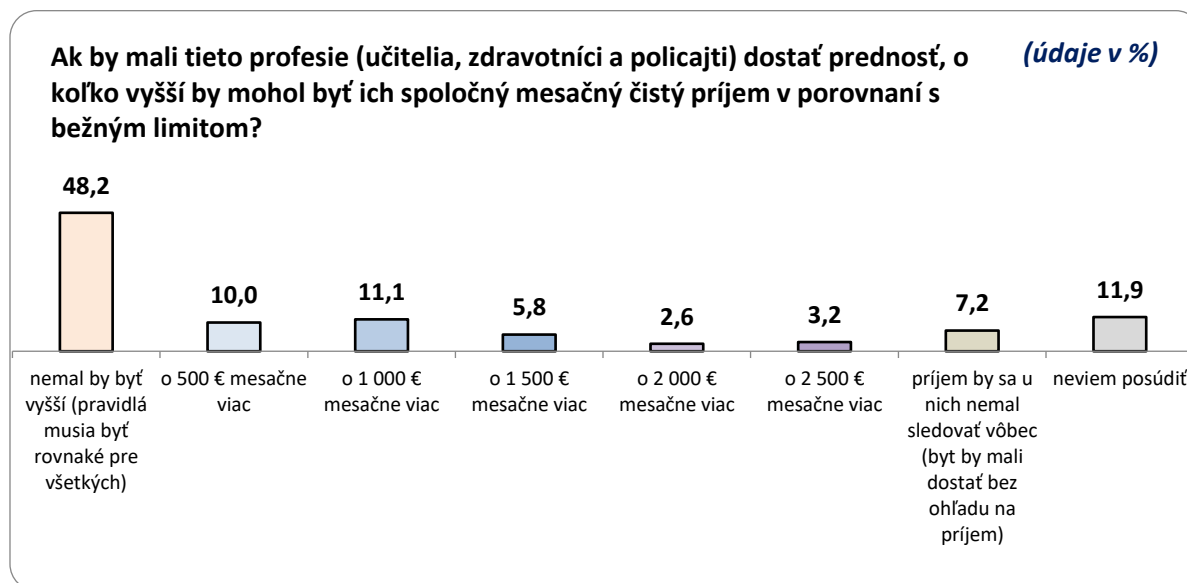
Ak by mali tieto profesie (učitelia, zdravotníci a policajti) dostať prednosť, o koľko vyšší by mohol byť ich spoločný mesačný čistý príjem v porovnaní s bežným limitom?

(údaje v %)

| nemal by byť vyšší (pravidlá musia byť rovnaké pre všetkých) | o 500 € mesačne viac | o 1 000 € mesačne viac | o 1 500 € mesačne viac | o 2 000 € mesačne viac | o 2 500 € mesačne viac | príjem by sa u nich nemal sledovať vôbec (byt by mali dostať bez ohľadu na príjem) | neviem posúdiť |
|---|---|---|---|---|---|---|---|
| 48,2 | 10,0 | 11,1 | 5,8 | 2,6 | 3,2 | 7,2 | 11,9 |